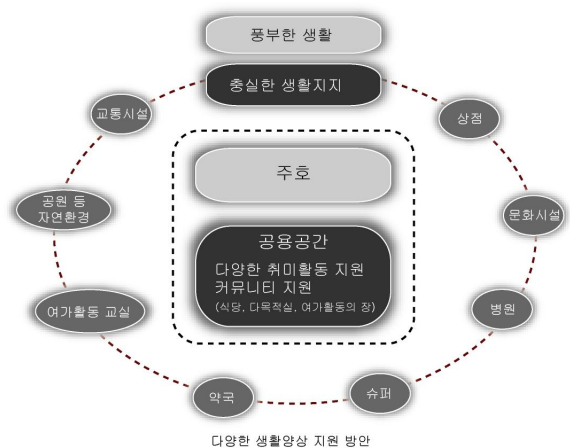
풍부한 생활

충실한 생활지지

교통시설

상점

공원 등
자연환경

문화시설

여가활동 교실

병원

약국

슈퍼

주호

공용공간
다양한 취미활동 지원
커뮤니티 지원
(식당, 다목적실, 여가활동의 장)

다양한 생활양상 지원 방안